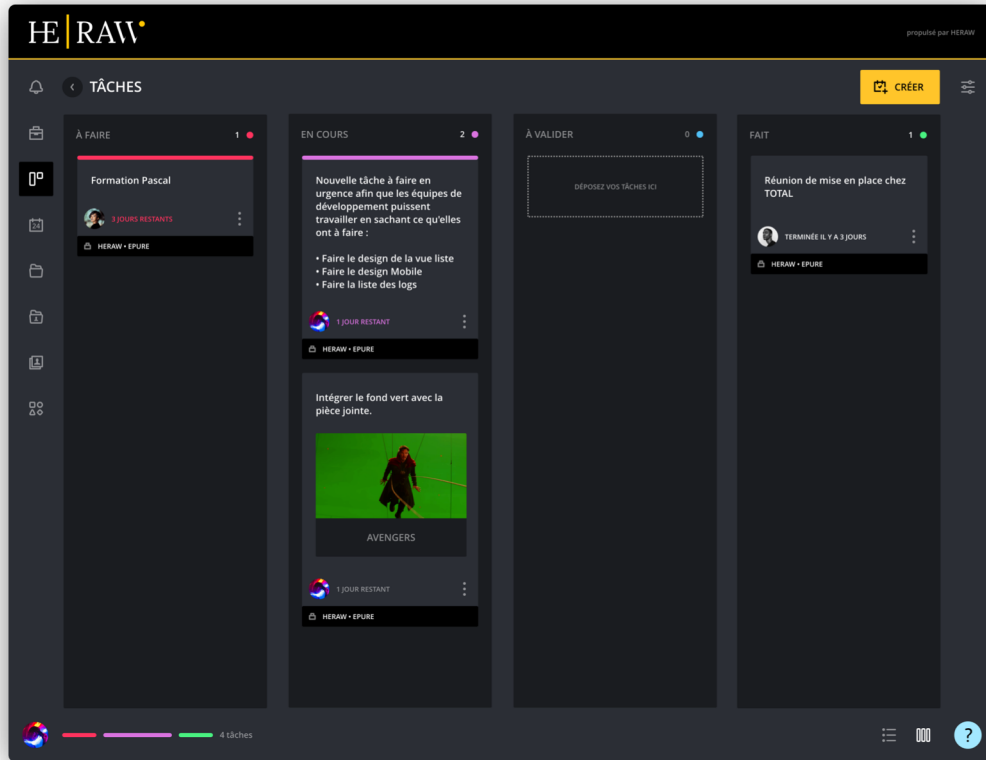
HE | RAW

propulsé par HERAW

TÂCHES

CRÉER

À FAIRE 1

Formation Pascal

3 JOURS RESTANTS

HERAW • EPURE

EN COURS 2

Nouvelle tâche à faire en urgence afin que les équipes de développement puissent travailler en sachant ce qu'elles ont à faire :

• Faire le design de la vue liste
• Faire le design Mobile
• Faire la liste des logs

1 JOUR RESTANT

HERAW • EPURE

Intégrer le fond vert avec la pièce jointe.

AVENGERS

1 JOUR RESTANT

HERAW • EPURE

À VALIDER 0

DÉPOSEZ VOS TÂCHES ICI

FAIT 1

Réunion de mise en place chez TOTAL

TERMINÉE IL Y A 3 JOURS

HERAW • EPURE

4 tâches

?